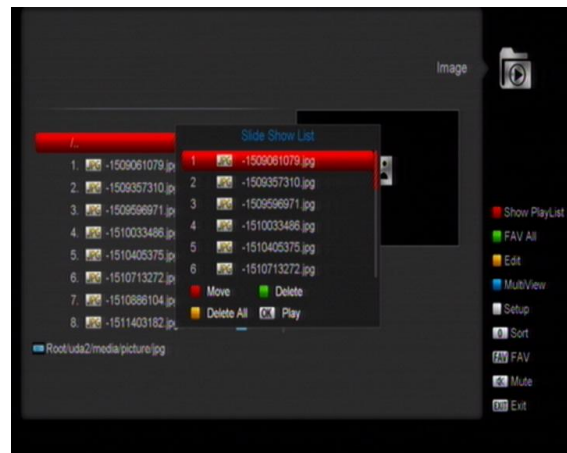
Image

/...

1. JPG -1509061079.jp
2. JPG -1509357310.jp
3. JPG -1509596971.jp
4. JPG -1510033486.jp
5. JPG -1510405375.jp
6. JPG -1510713272.jp
7. JPG -1510886104.jp
8. JPG -1511403182.jp

Slide Show List

1 JPG -1509061079.jpg
2 JPG -1509357310.jpg
3 JPG -1509596971.jpg
4 JPG -1510033486.jpg
5 JPG -1510405375.jpg
6 JPG -1510713272.jpg

Move
Delete
Delete All
OK Play

Root/uda2/media/picture/jpg

Show PlayList
FAV All
Edit
MultiView
Setup
Sort
FAV FAV
Mute
EXIT Exit